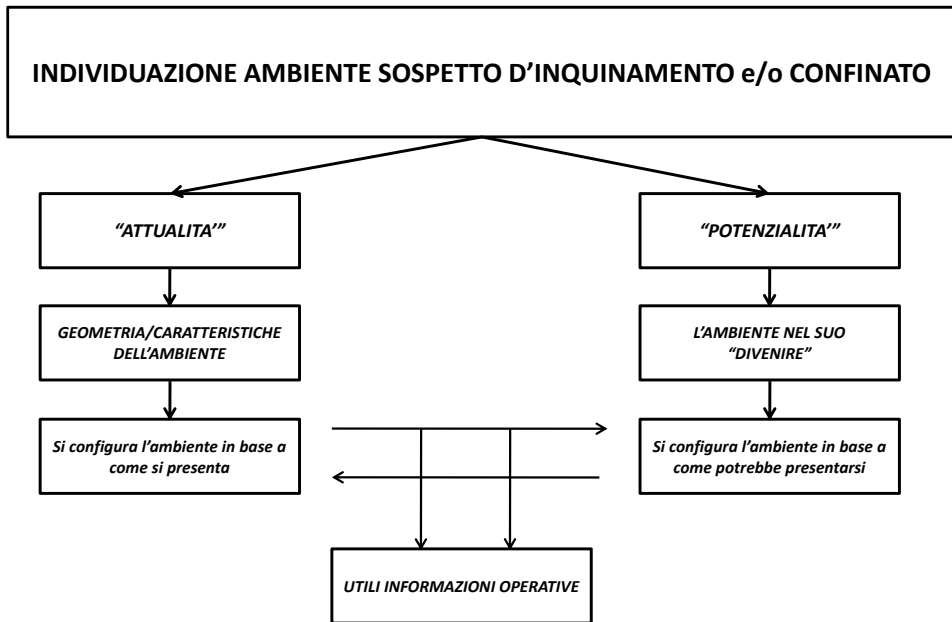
INDIVIDUAZIONE AMBIENTE SOSPETTO D'INQUINAMENTO e/o CONFINATO

"ATTUALITA'"

GEOMETRIA/CARATTERISTICHE DELL'AMBIENTE

Si configura l'ambiente in base a come si presenta

"POTENZIALITA'"

L'AMBIENTE NEL SUO "DIVENIRE"

Si configura l'ambiente in base a come potrebbe presentarsi

UTILI INFORMAZIONI OPERATIVE